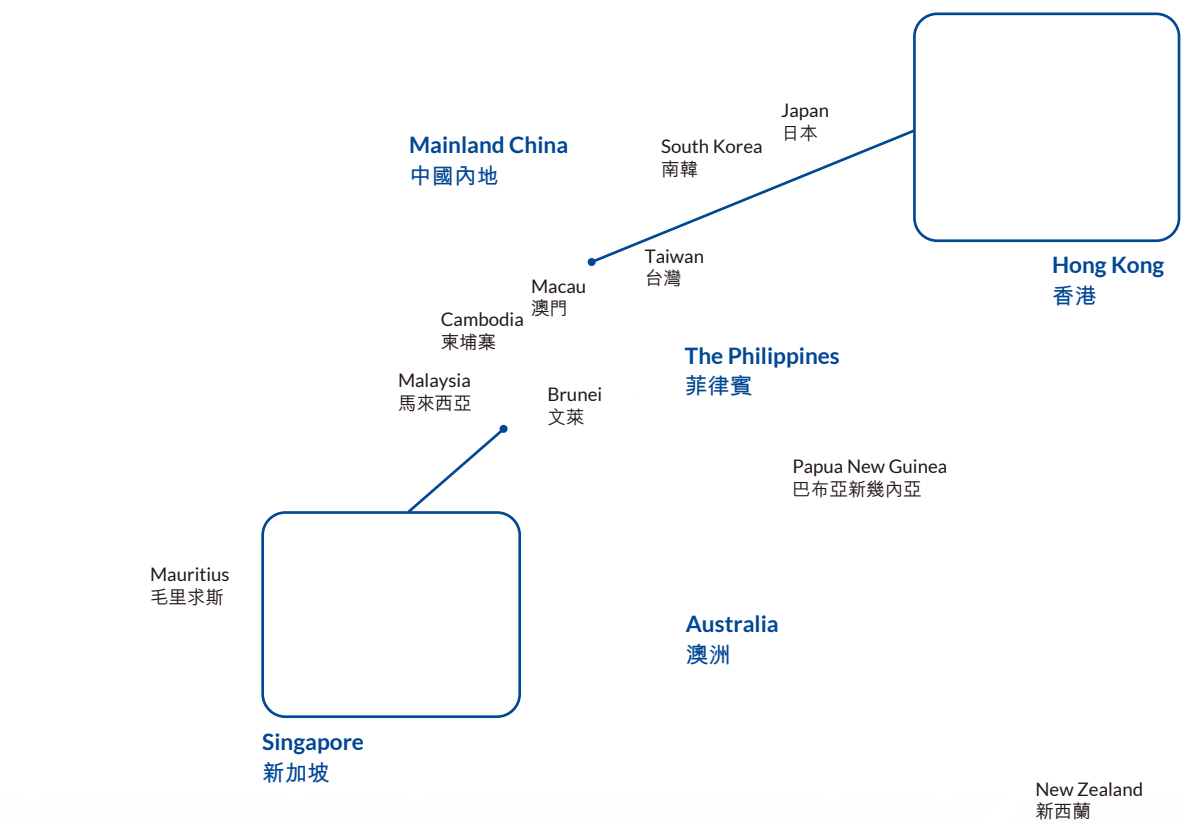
Japan
日本

Mainland China
中國內地

South Korea
南韓

Taiwan
台灣

Hong Kong
香港

Macau
澳門

Cambodia
柬埔寨

The Philippines
菲律賓

Malaysia
馬來西亞

Brunei
文萊

Papua New Guinea
巴布亞新幾內亞

Mauritius
毛里求斯

Australia
澳洲

Singapore
新加坡

New Zealand
新西蘭